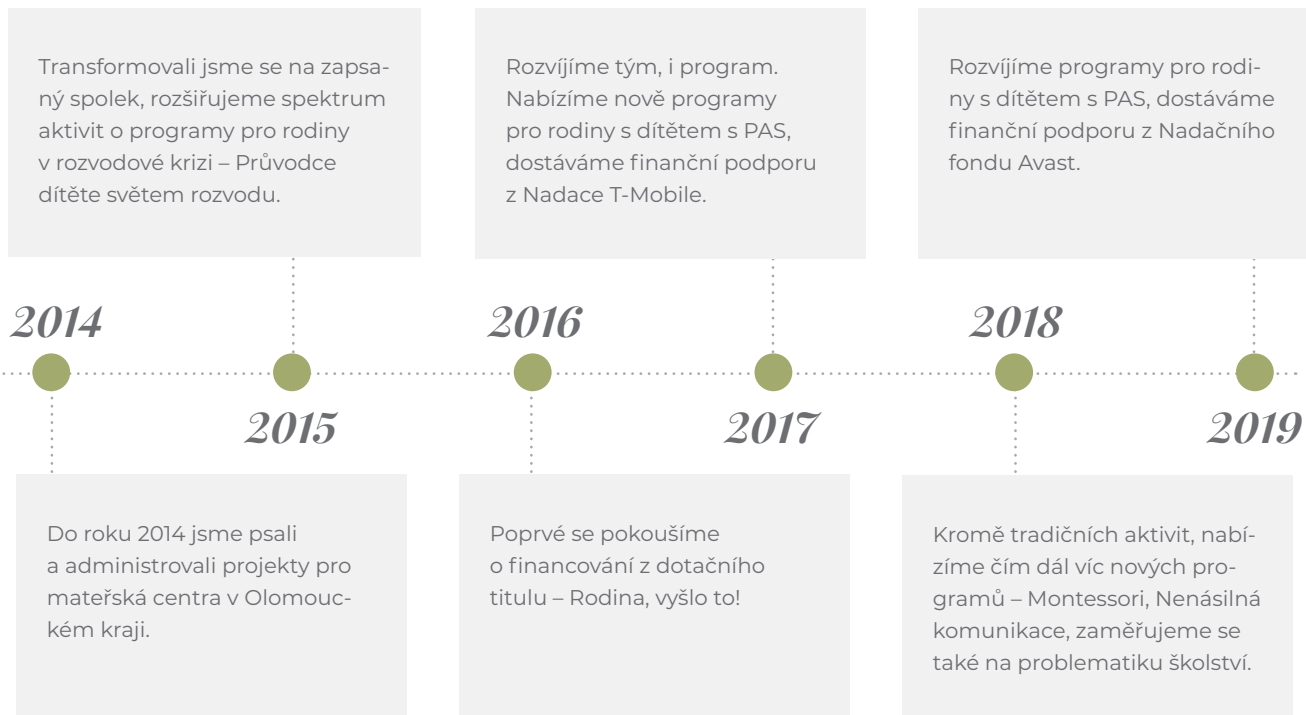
Transformovali jsme se na zapsaný spolek, rozšiřujeme spektrum aktivit o programy pro rodiny v rozvodové krizi – Průvodce dítěte světem rozvodu.

Rozvíjíme tým, i program. Nabízíme nově programy pro rodiny s dítětem s PAS, dostáváme finanční podporu z Nadace T-Mobile.

Rozvíjíme programy pro rodiny s dítětem s PAS, dostáváme finanční podporu z Nadačního fondu Avast.

2014

2015

2016

2017

2018

2019

Do roku 2014 jsme psali a administrovali projekty pro mateřská centra v Olomouckém kraji.

Poprvé se pokoušíme o financování z dotačního titulu – Rodina, vyšlo to!

Kromě tradičních aktivit, nabízíme čím dál víc nových programů – Montessori, Nenásilná komunikace, zaměřujeme se také na problematiku školství.